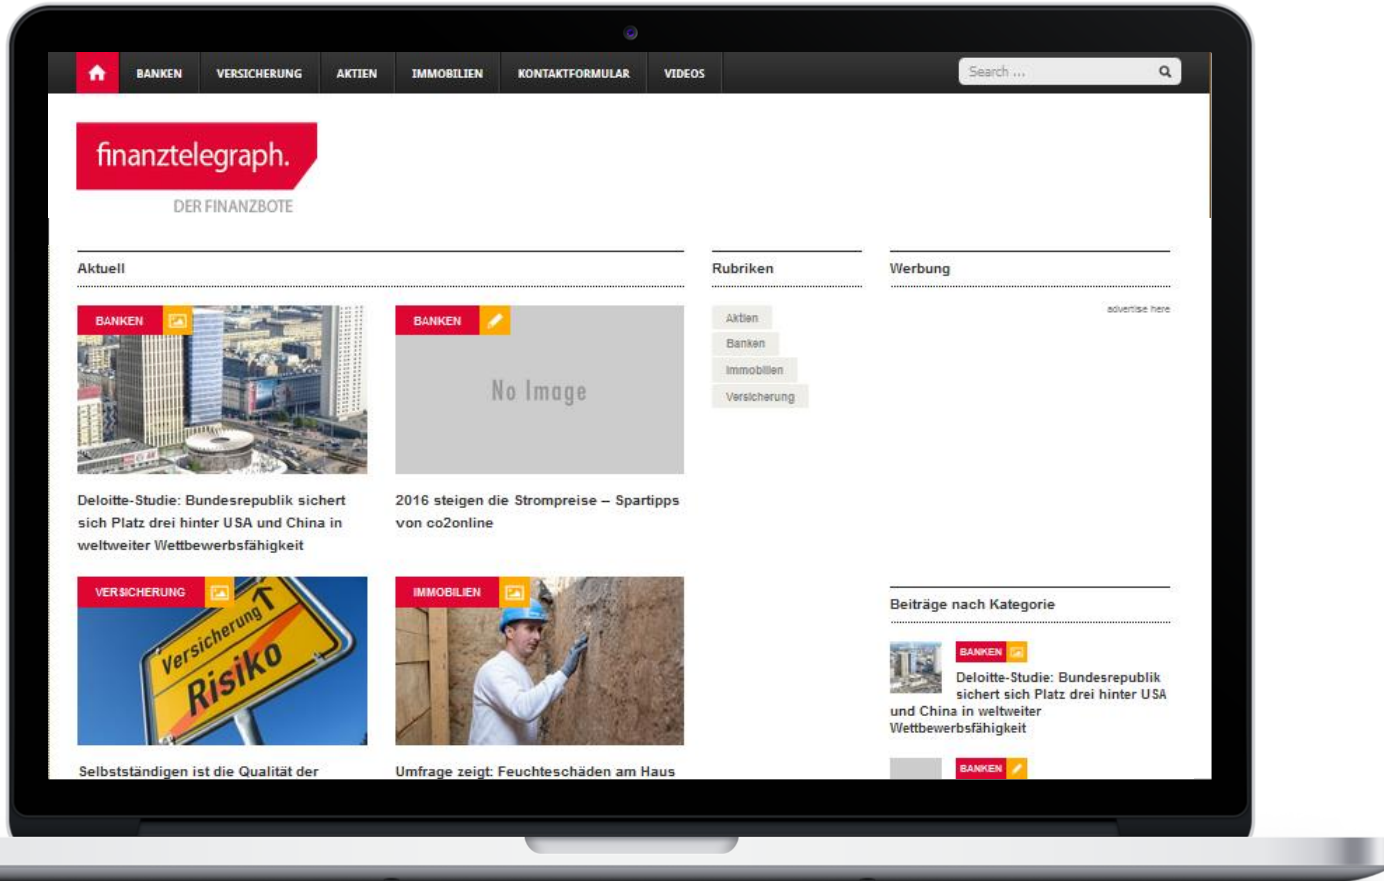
BANKEN VERSICHERUNG AKTIEN IMMOBILIEN KONTAKTFORMULAR VIDEOS

Search ...

finanztelegraph.
DER FINANZBOTE

Aktuell

BANKEN

Deloitte-Studie: Bundesrepublik sichert sich Platz drei hinter USA und China in weltweiter Wettbewerbsfähigkeit

BANKEN

No Image

2016 steigen die Strompreise – Spartipps von co2online

VERSICHERUNG

Versicherung
Risiko

Selbstständigen ist die Qualität der

IMMOBILIEN

Umfrage zeigt: Feuchteschäden am Haus

Rubriken

Aktien
Banken
Immobilien
Versicherung

Werbung

advertise here

Beiträge nach Kategorie

BANKEN

Deloitte-Studie: Bundesrepublik sichert sich Platz drei hinter USA und China in weltweiter Wettbewerbsfähigkeit

BANKEN